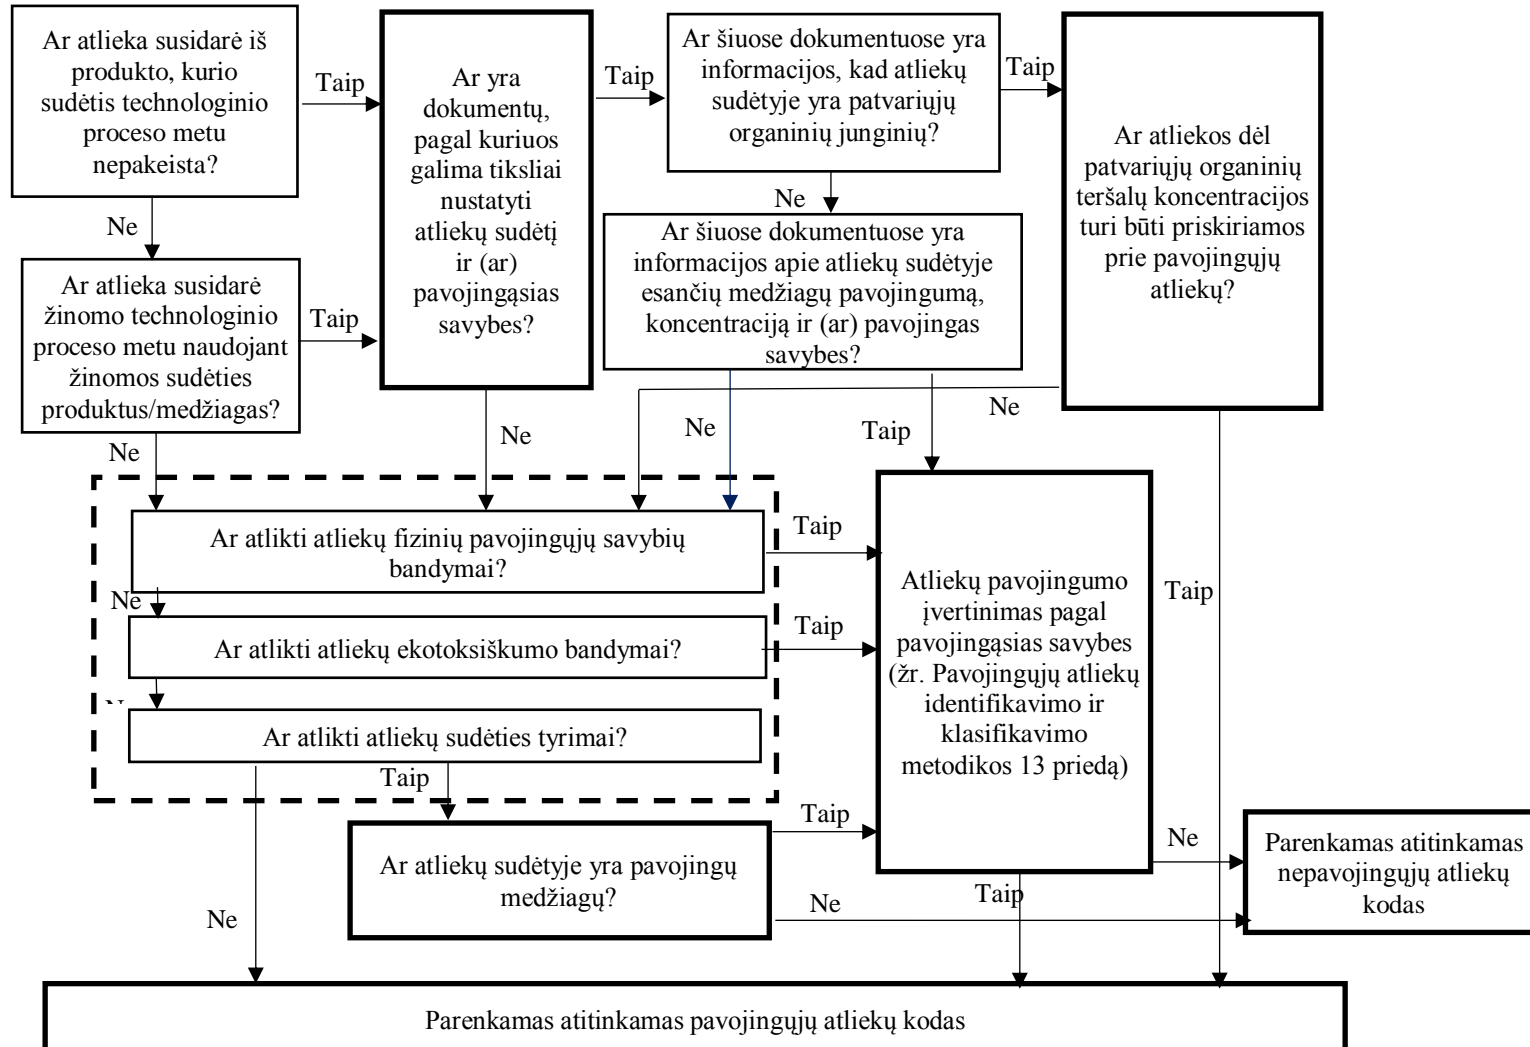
Ar atlieka susidarė iš produkto, kurio sudėtis technologinio proceso metu nepakeista?

Taip

Ar yra dokumentų, pagal kuriuos galima tiksliai nustatyti atliekų sudėtį ir (ar) pavojingąsias savybes?

Taip

Ar šiuose dokumentuose yra informacijos, kad atliekų sudėtyje yra patvariųjų organinių junginių?

Taip

Ar atliekos dėl patvariųjų organinių teršalų koncentracijos turi būti priskiriamos prie pavojingųjų atliekų?

Ne

Ne

Ar šiuose dokumentuose yra informacijos apie atliekų sudėtyje esančių medžiagų pavojingumą, koncentraciją ir (ar) pavojingas savybes?

Ar atlieka susidarė žinomo technologinio proceso metu naudojant žinomos sudėties produktus/medžiagas?

Taip

Ne

Ne

Ne

Ne

Taip

Ar atlikti atliekų fizinių pavojingųjų savybių bandymai?

Taip

Ne

Ar atlikti atliekų ekotoksiškumo bandymai?

Taip

Ne

Ar atlikti atliekų sudėties tyrimai?

Taip

Atliekų pavojingumo įvertinimas pagal pavojingąsias savybes (žr. Pavojingųjų atliekų identifikavimo ir klasifikavimo metodikos 13 priedą)

Taip

Taip

Ar atliekų sudėtyje yra pavojingų medžiagų?

Ne

Parenkamas atitinkamas nepavojingųjų atliekų kodas

Ne

Taip

Ne

Parenkamas atitinkamas pavojingųjų atliekų kodas